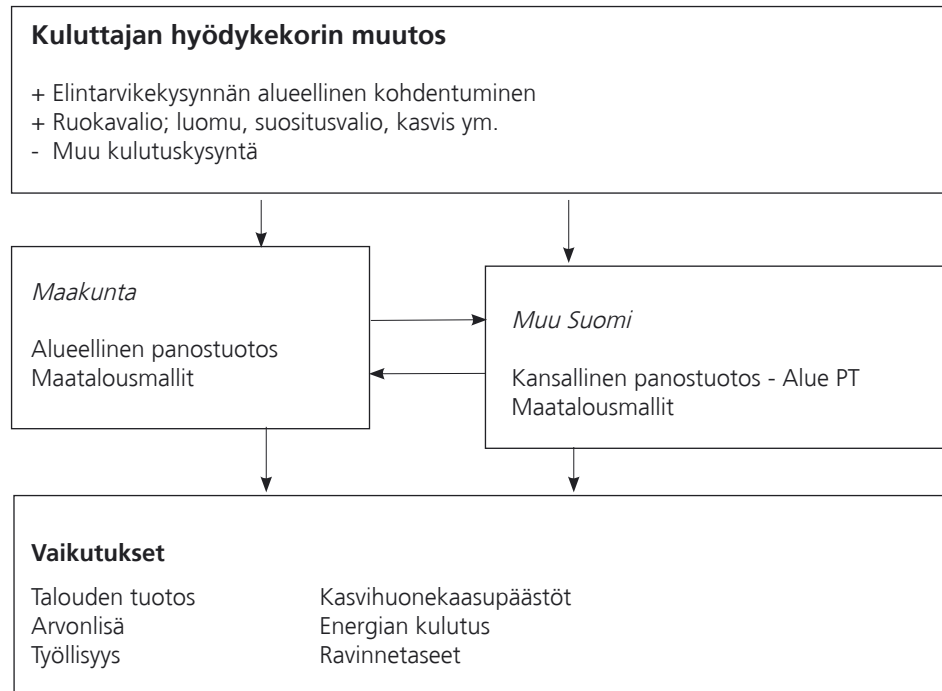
**Kuluttajan hyödykekorin muutos**

+ Elintarvikekysynnän alueellinen kohdentuminen
+ Ruokavalio; luomu, suositusvalio, kasvis ym.
- Muu kulutuskysyntä

*Maakunta*

Alueellinen panostuotos
Maatalousmallit

*Muu Suomi*

Kansallinen panostuotos - Alue PT
Maatalousmallit

**Vaikutukset**

Talouden tuotos
Arvonlisä
Työllisyys

Kasvihuonekaasupäästöt
Energian kulutus
Ravinnetaseet